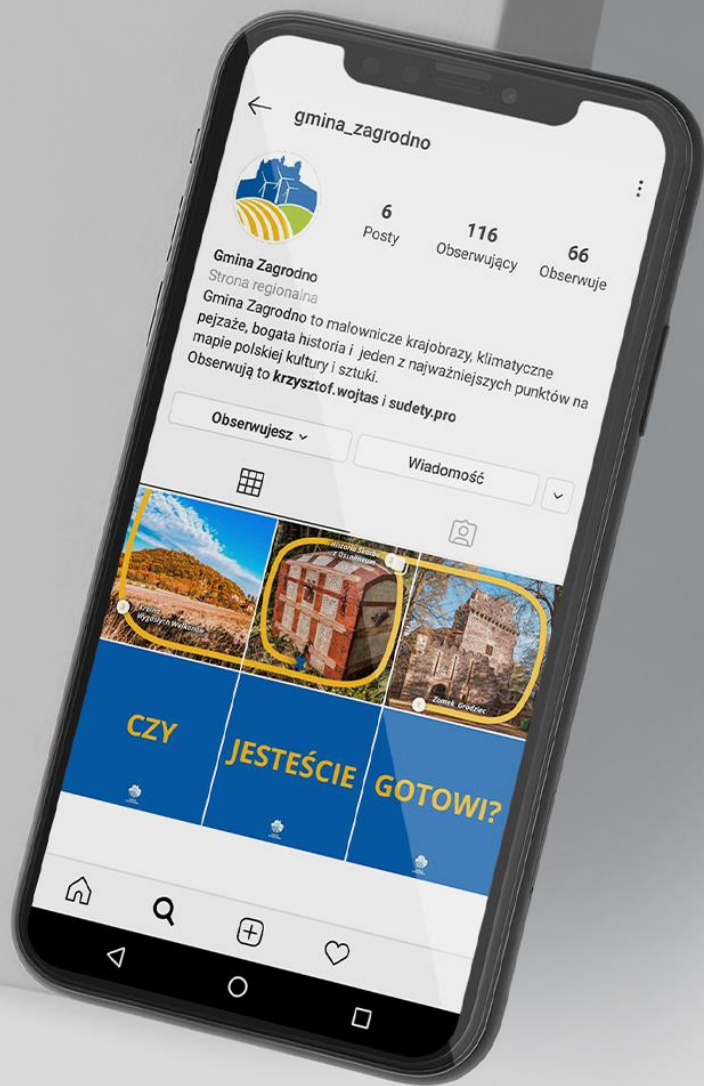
gmina_zagrodno

6
Posty

116
Obserwujący

66
Obserwuje

Gmina Zagrodno
Strona regionalna
Gmina Zagrodno to malownicze krajobrazy, klimatyczne pejzaże, bogata historia i jeden z najważniejszych punktów na mapie polskiej kultury i sztuki.
Obserwują to krzysztof.wojtas i sudety.pro

Obserwujesz

Wiadomość

Kraina Wygasłych Wulkanów

Historia Skarbu z Ostałowa

Zamek Grodziec

CZY

JESTEŚCIE

GOTOWI?